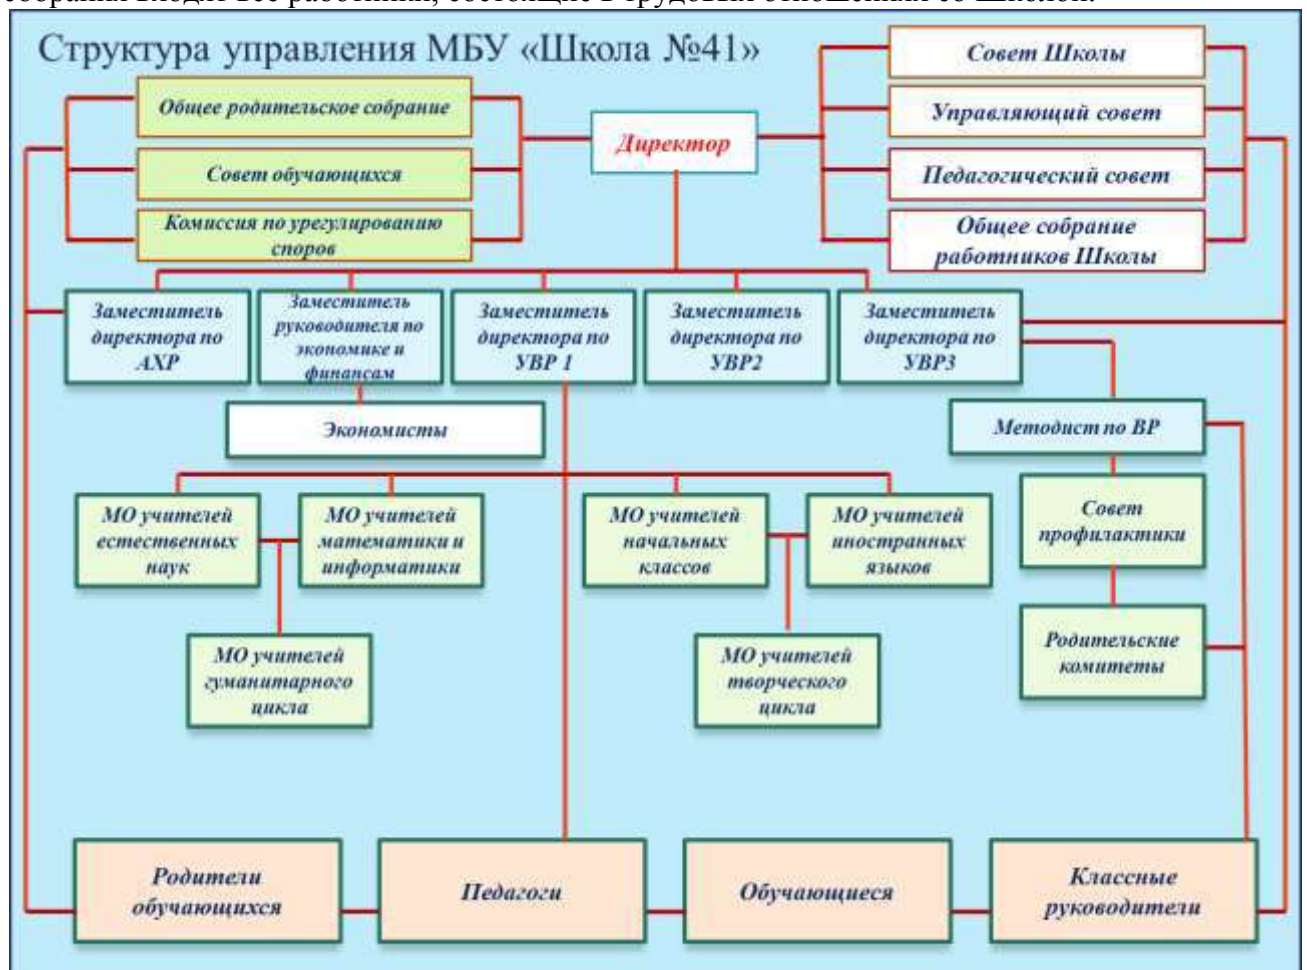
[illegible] входят все работники, состоящие в трудовых отношениях со Школой.

Структура управления МБУ «Школа №41»

Общее родительское собрание

Совет обучающихся

Комиссия по урегулированию споров

Директор

Совет Школы

Управляющий совет

Педагогический совет

Общее собрание работников Школы

Заместитель директора по АХР

Заместитель руководителя по экономике и финансам

Заместитель директора по УВР 1

Заместитель директора по УВР2

Заместитель директора по УВР3

Экономисты

Методист по ВР

МО учителей естественных наук

МО учителей математики и информатики

МО учителей начальных классов

МО учителей иностранных языков

Совет профилактики

МО учителей гуманитарного цикла

МО учителей творческого цикла

Родительские комитеты

Родители обучающихся

Педагоги

Обучающиеся

Классные руководители